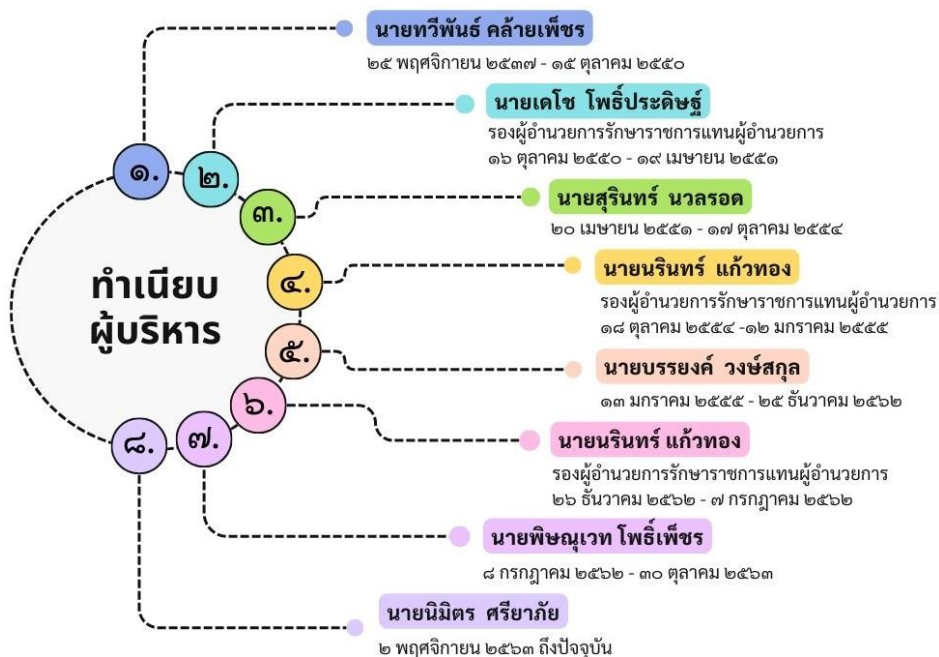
ทำเนียบ ผู้บริหาร

๑.

นายทวีพันธ์ คล้ายเพ็ชร

๒๕ พฤศจิกายน ๒๕๓๗ - ๑๕ ตุลาคม ๒๕๕๐

๒.

นายเดโช โพธิ์ประดิษฐ์

รองผู้อำนวยการรักษาราชการแทนผู้อำนวยการ

๑๖ ตุลาคม ๒๕๕๐ - ๑๙ เมษายน ๒๕๕๑

๓.

นายสุรินทร์ นวลรอด

๒๐ เมษายน ๒๕๕๑ - ๑๗ ตุลาคม ๒๕๕๔

๔.

นายนรินทร์ แก้วทอง

รองผู้อำนวยการรักษาราชการแทนผู้อำนวยการ

๑๘ ตุลาคม ๒๕๕๔ -๑๒ มกราคม ๒๕๕๕

๕.

นายบรรยงค์ วงษ์สกุล

๑๓ มกราคม ๒๕๕๕ - ๒๕ ธันวาคม ๒๕๖๒

๖.

นายนรินทร์ แก้วทอง

รองผู้อำนวยการรักษาราชการแทนผู้อำนวยการ

๒๖ ธันวาคม ๒๕๖๒ - ๗ กรกฎาคม ๒๕๖๒

๗.

นายพิษณุเวท โพธิ์เพ็ชร

๘ กรกฎาคม ๒๕๖๒ - ๓๐ ตุลาคม ๒๕๖๓

๘.

นายนิมิตร ศรียาภัย

๒ พฤศจิกายน ๒๕๖๓ ถึงปัจจุบัน